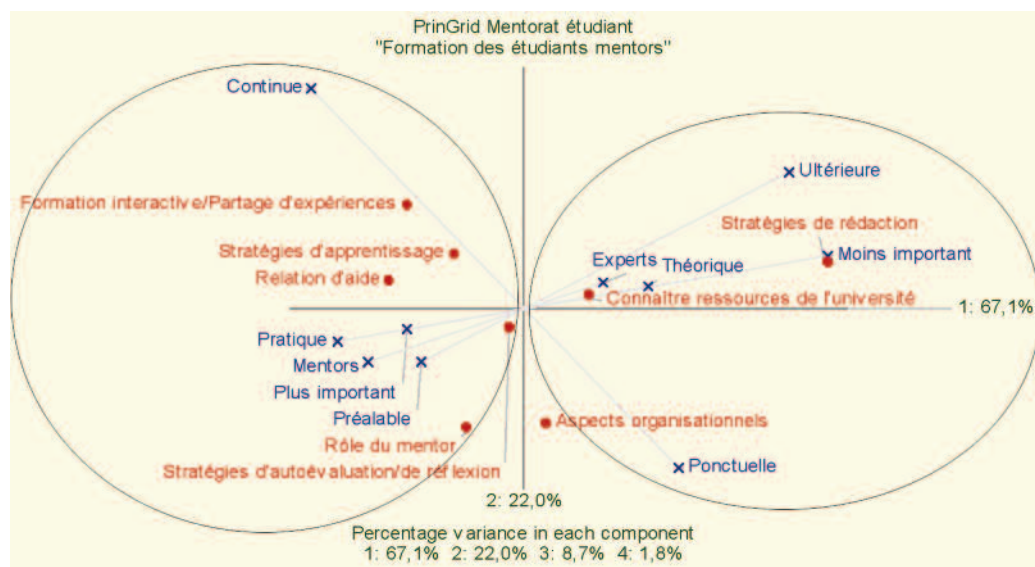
PrinGrid Mentorat étudiant
"Formation des étudiants mentors"

Continue

Formation interactive/Partage d'expériences

Stratégies d'apprentissage

Relation d'aide

Ultérieure

Stratégies de rédaction

Moins important

Experts

Théorique

Connaître ressources de l'université

1: 67,1%

Pratique

Mentors

Plus important

Préalable

Rôle du mentor

Stratégies d'autoévaluation/de réflexion

Aspects organisationnels

Ponctuelle

2: 22,0%

Percentage variance in each component
1: 67,1% 2: 22,0% 3: 8,7% 4: 1,8%